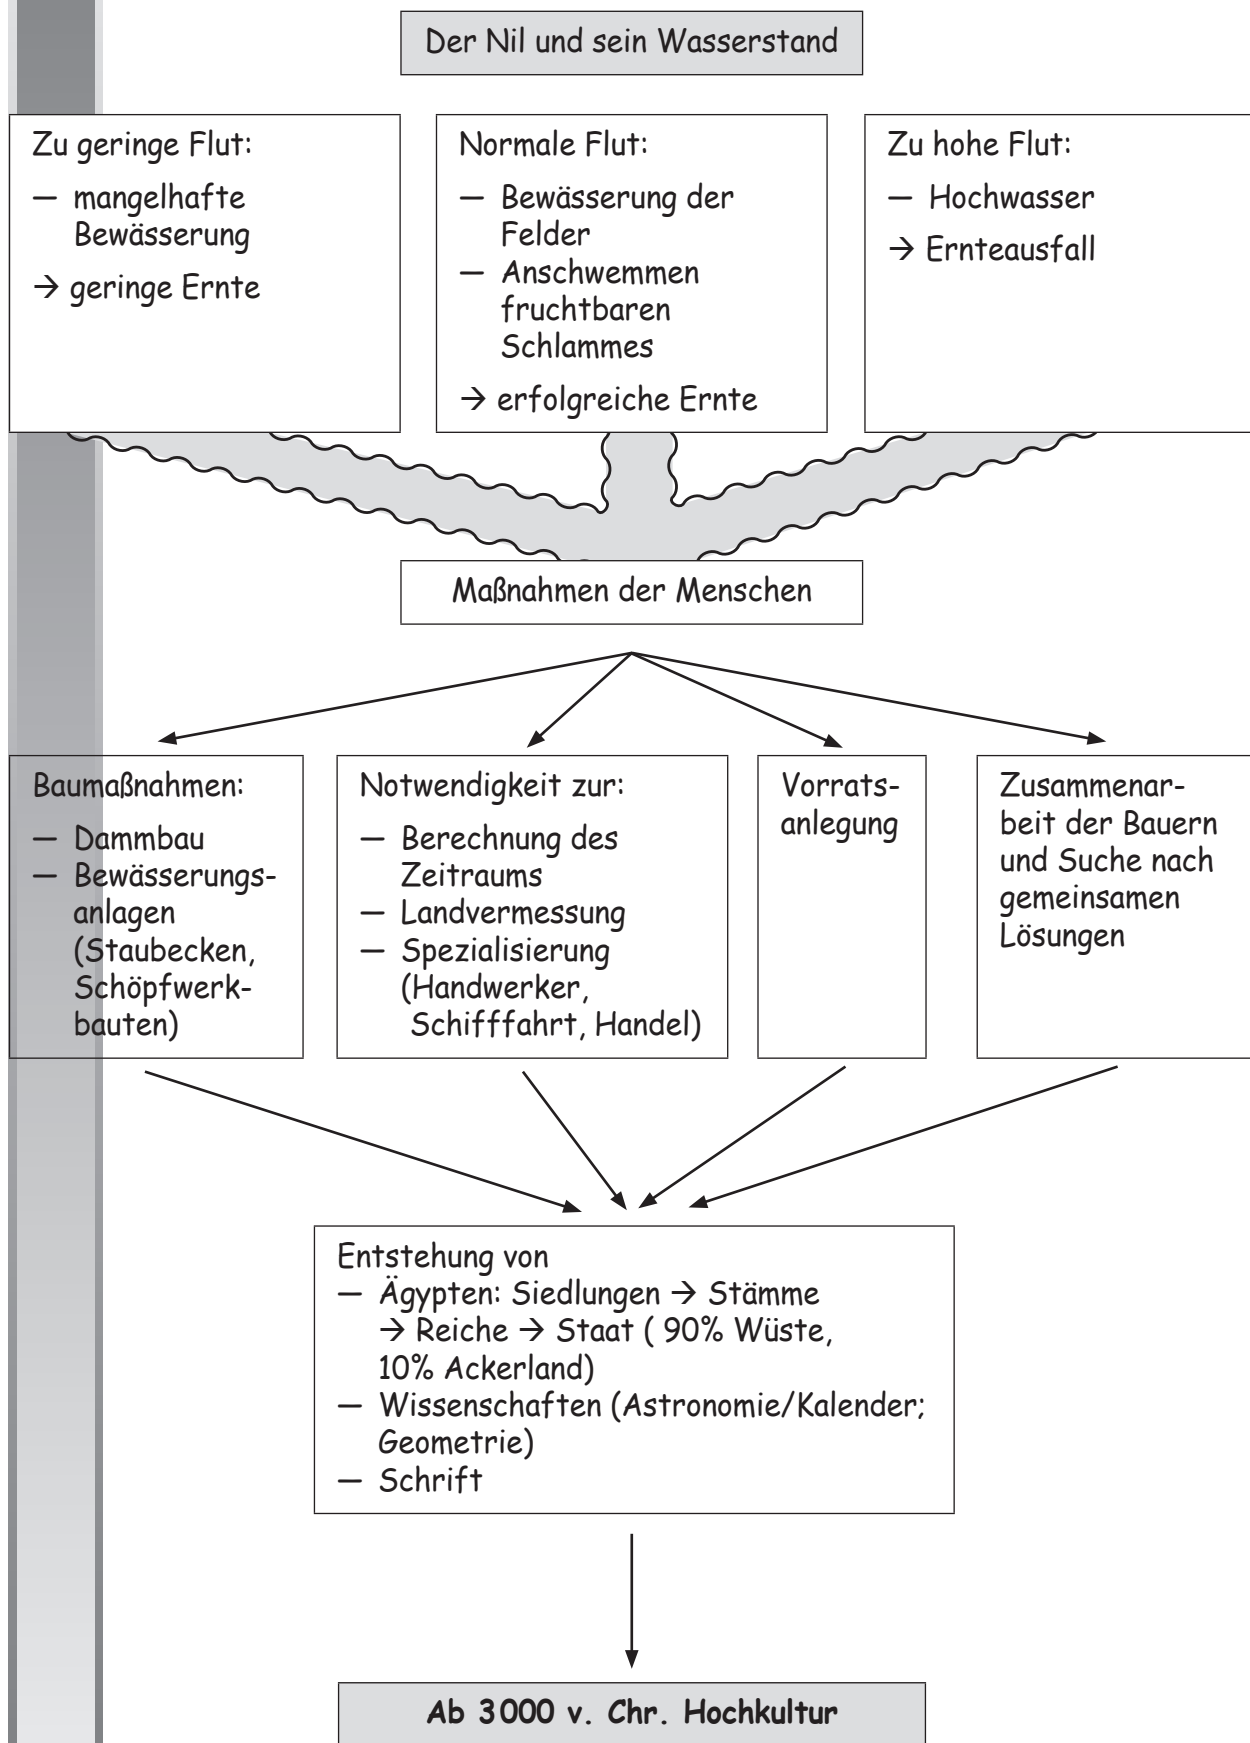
Der Nil und sein Wasserstand

Zu geringe Flut:
— mangelhafte Bewässerung
→ geringe Ernte

Normale Flut:
— Bewässerung der Felder
— Anschwemmen fruchtbaren Schlammes
→ erfolgreiche Ernte

Zu hohe Flut:
— Hochwasser
→ Ernteausfall

Maßnahmen der Menschen

Baumaßnahmen:
— Dammbau
— Bewässerungsanlagen (Staubecken, Schöpfwerkbauten)

Notwendigkeit zur:
— Berechnung des Zeitraums
— Landvermessung
— Spezialisierung (Handwerker, Schifffahrt, Handel)

Vorratsanlegung

Zusammenarbeit der Bauern und Suche nach gemeinsamen Lösungen

Entstehung von
— Ägypten: Siedlungen → Stämme → Reiche → Staat ( 90% Wüste, 10% Ackerland)
— Wissenschaften (Astronomie/Kalender; Geometrie)
— Schrift

Ab 3000 v. Chr. Hochkultur